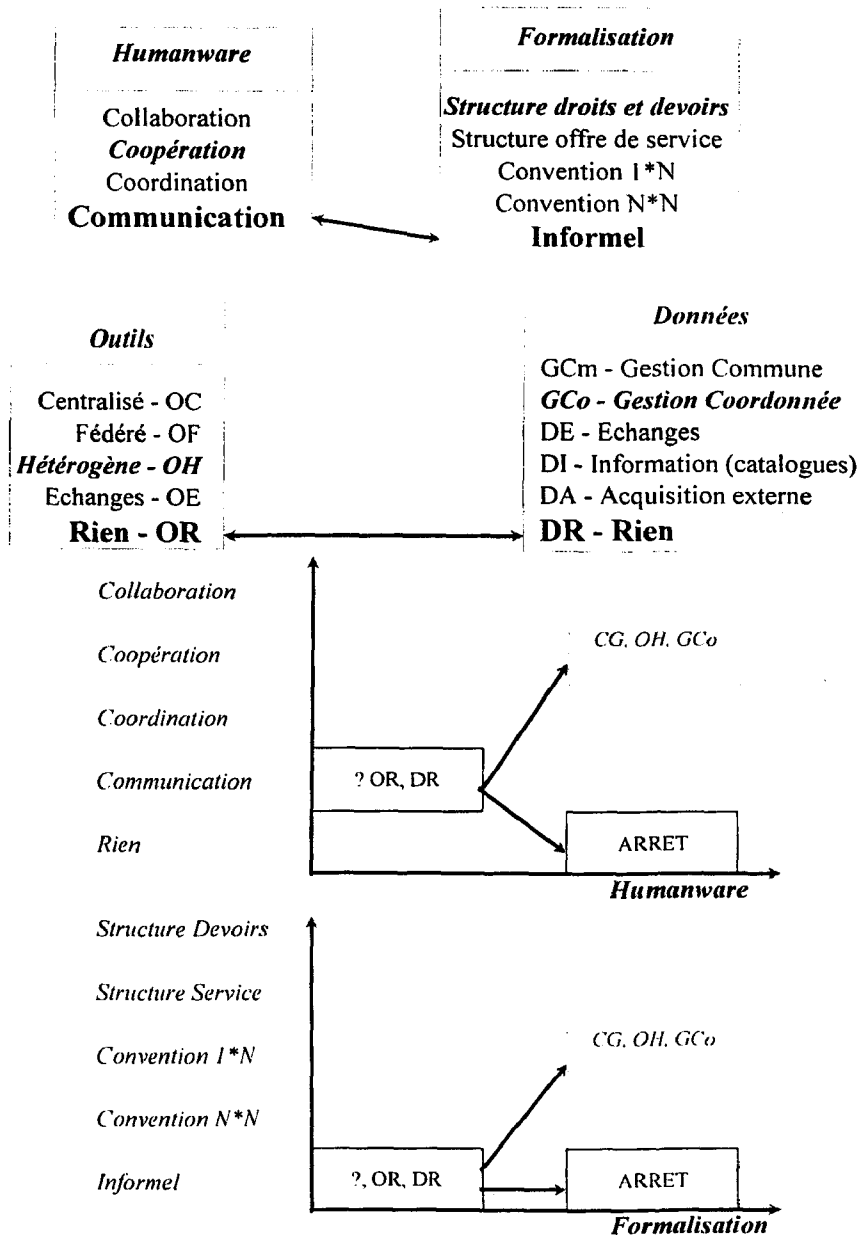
Humanware

Collaboration
Coopération
Coordination
Communication

Formalisation

Structure droits et devoirs
Structure offre de service
Convention 1*N
Convention N*N
Informel

Outils

Centralisé - OC
Fédéré - OF
Hétérogène - OH
Echanges - OE
Rien - OR

Données

GCm - Gestion Commune
GCo - Gestion Coordonnée
DE - Echanges
DI - Information (catalogues)
DA - Acquisition externe
DR - Rien

Collaboration
Coopération
Coordination
Communication
Rien

CG, OH, GCo
? OR, DR
ARRET
Humanware

Structure Devoirs
Structure Service
Convention 1*N
Convention N*N
Informel

CG, OH, GCo
?, OR, DR
ARRET
Formalisation